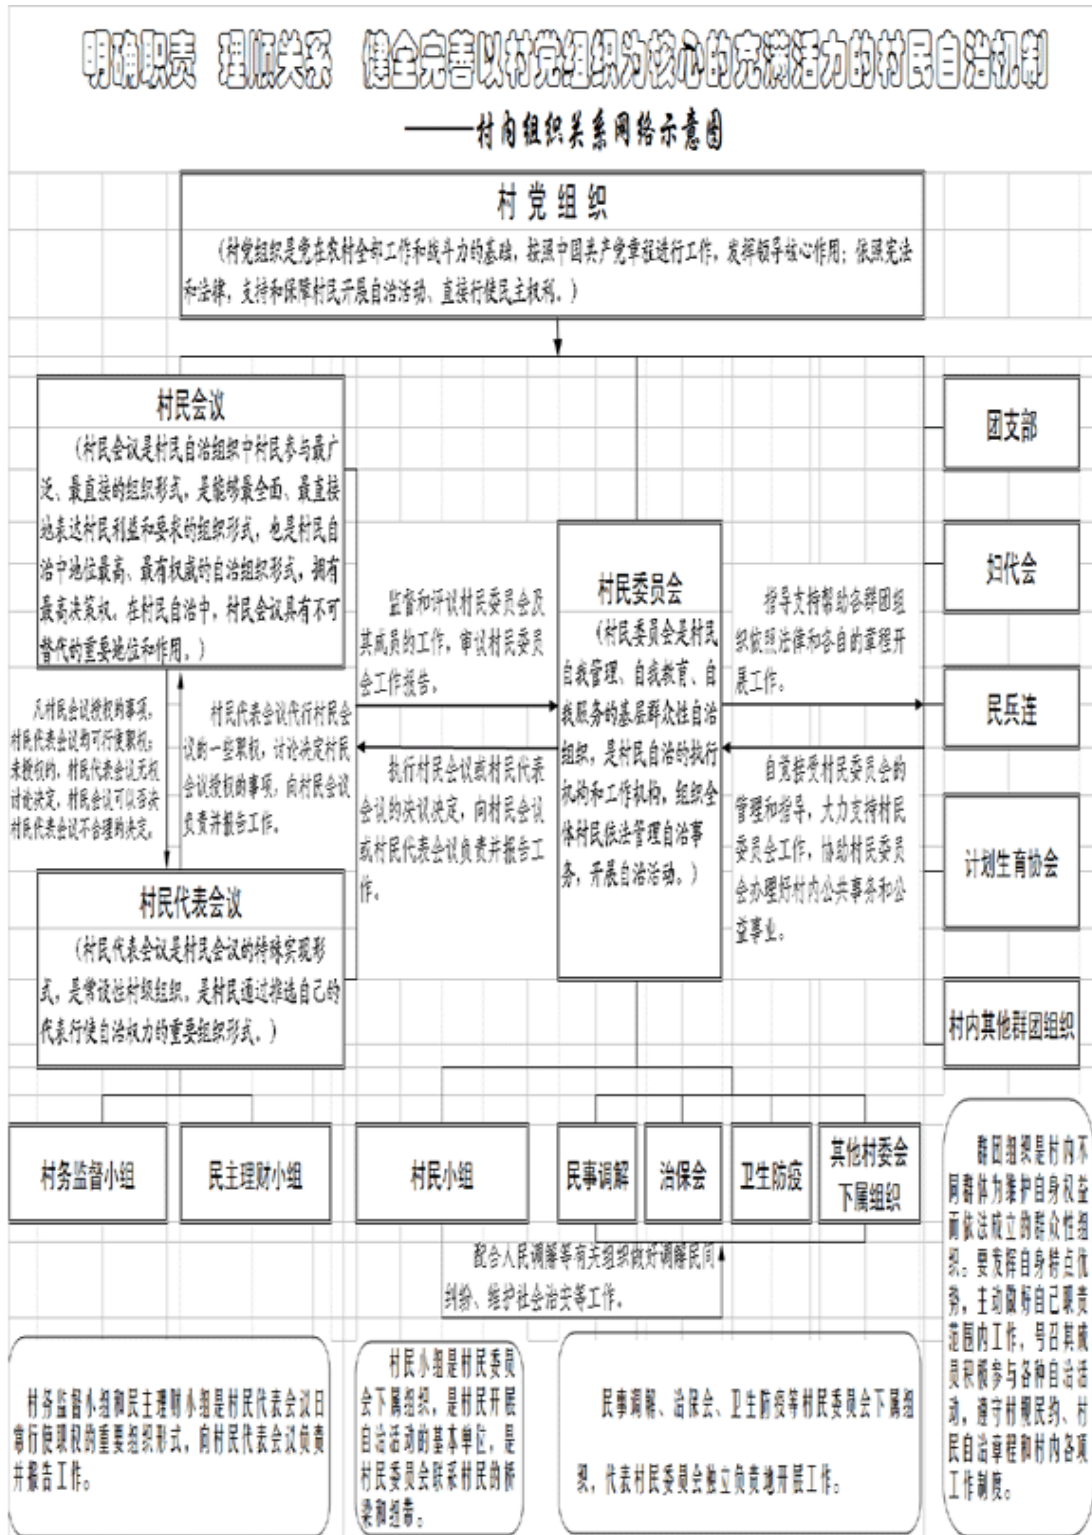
明确职责 理顺关系 健全完善以村党组织为核心的充满活力的村民自治机制

——村内组织关系网络示意图

村党组织

（村党组织是党在农村全部工作和战斗力的基础，按照中国共产党章程进行工作，发挥领导核心作用；依照宪法和法律，支持和保障村民开展自治活动、直接行使民主权利。）

村民会议

（村民会议是村民自治组织中村民参与最广泛、最直接的组织形式，是能够最全面、最直接地表达村民利益和要求的组织形式，也是村民自治中地位最高、最有权威的自治组织形式，拥有最高决策权，在村民自治中，村民会议具有不可替代的重要地位和作用。）

团支部

妇代会

民兵连

计划生育协会

村内其他群团组织

监督和评议村民委员会及其成员的工作，审议村民委员会工作报告。

村民委员会

（村民委员会是村民自我管理、自我教育、自我服务的基层群众性自治组织，是村民自治的执行机构和工作机构，组织全体村民依法管理自治事务，开展自治活动。）

指导支持帮助各群团组织依照法律和各自的章程开展工作。

凡村民会议授权的事项，村民代表会议均可行使职权；未授权的，村民代表会议无权讨论决定，村民会议可以否决村民代表会议不合理的决定。

村民代表会议代行村民会议的一些职权，讨论决定村民会议授权的事项，向村民会议负责并报告工作。

执行村民会议或村民代表会议的决议决定，向村民会议或村民代表会议负责并报告工作。

自觉接受村民委员会的管理和指导，大力支持村民委员会工作，协助村民委员会办理好村内公共事务和公益事业。

村民代表会议

（村民代表会议是村民会议的特殊实现形式，是常设性村级组织，是村民通过推选自己的代表行使自治权力的重要组织形式。）

村务监督小组

民主理财小组

村民小组

民事调解

治保会

卫生防疫

其他村委会下属组织

群团组织是村内不同群体为维护自身权益而依法成立的群众性组织。要发挥自身特点优势，主动做好自己职责范围内工作，号召其成员积极参与各种自治活动，遵守村规民约、村民自治章程和村内各项工作制度。

配合人民调解等有关组织做好调解民间纠纷、维护社会治安等工作。

村务监督小组和民主理财小组是村民代表会议日常行使职权的重要组织形式，向村民代表会议负责并报告工作。

村民小组是村民委员会下属组织，是村民开展自治活动的基本单位，是村民委员会联系村民的桥梁和纽带。

民事调解、治保会、卫生防疫等村民委员会下属组织，代表村民委员会独立负责地开展工作。